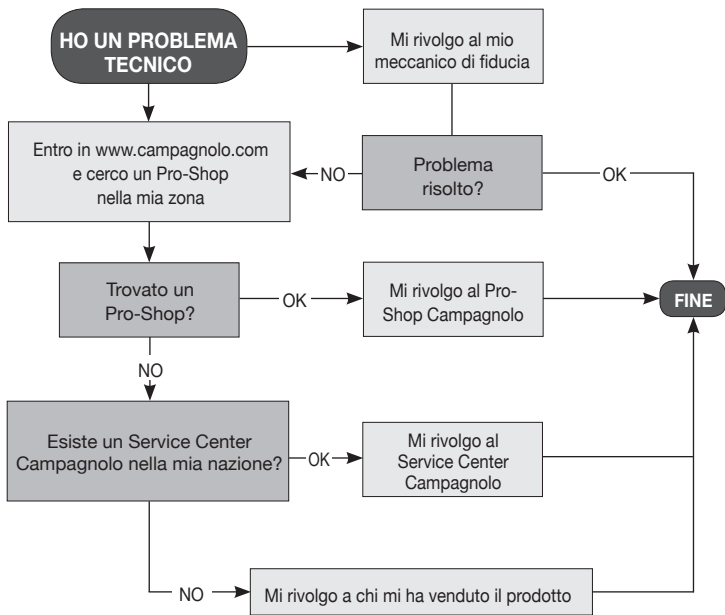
HO UN PROBLEMA TECNICO

Mi rivolgo al mio meccanico di fiducia

Entro in www.campagnolo.com e cerco un Pro-Shop nella mia zona

NO

Problema risolto?

OK

Trovato un Pro-Shop?

OK

Mi rivolgo al Pro-Shop Campagnolo

FINE

NO

Esiste un Service Center Campagnolo nella mia nazione?

OK

Mi rivolgo al Service Center Campagnolo

NO

Mi rivolgo a chi mi ha venduto il prodotto